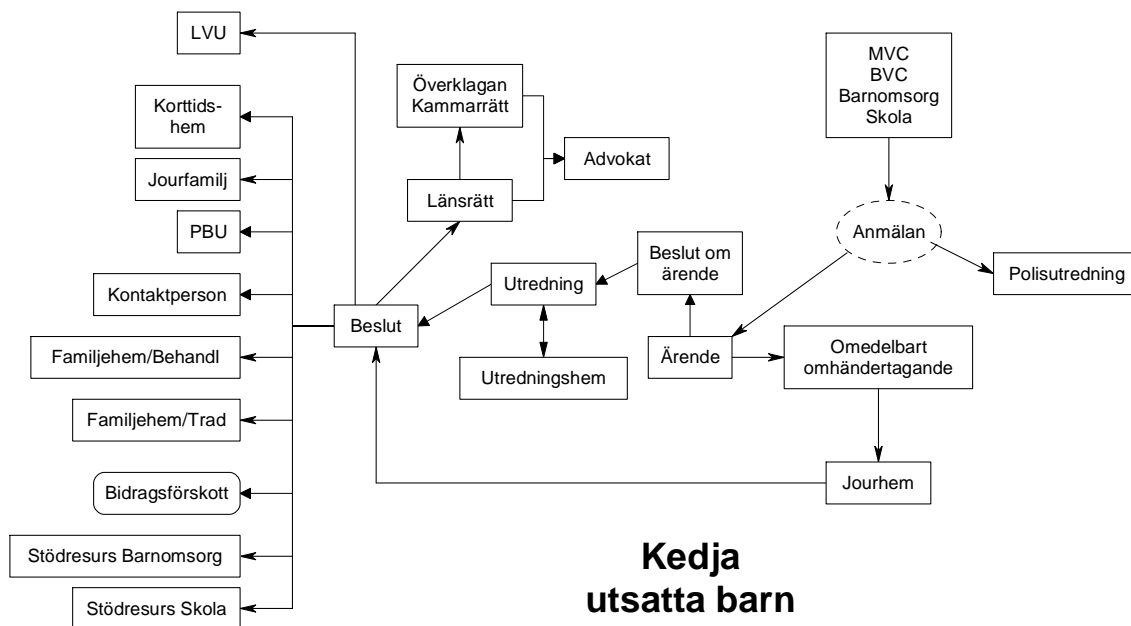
LVU

Korttidshem

Jourfamilj

PBU

Kontaktperson

Familjehem/Behandl

Familjehem/Trad

Bidragsförskott

Stödresurs Barnomsorg

Stödresurs Skola

Överklagan Kammarrätt

Advokat

Länsrätt

Beslut

Utredning

Utredningshem

Beslut om ärende

MVC
BVC
Barnomsorg
Skola

Anmälan

Polisutredning

Ärende

Omedelbart omhändertagande

Jourhem

Kedja
utsatta barn